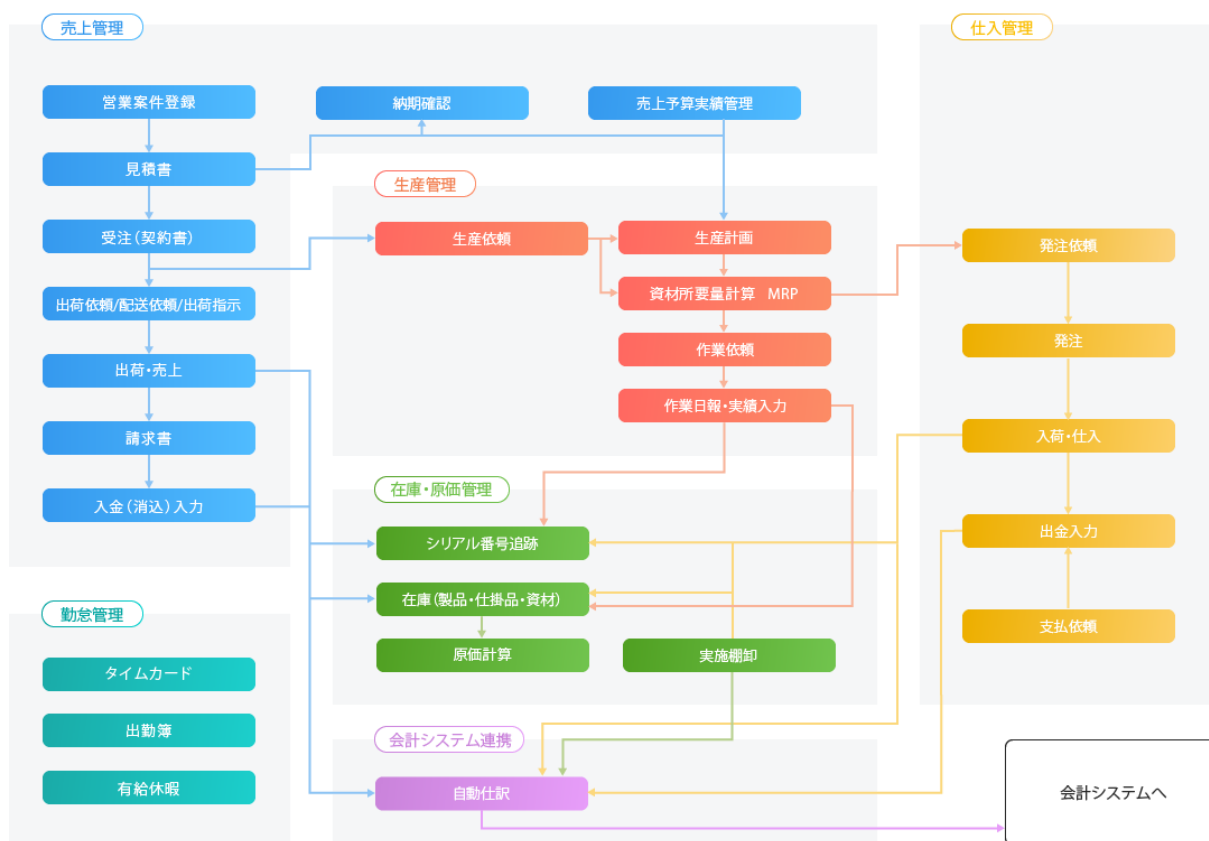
売上管理

営業案件登録

見積書

受注（契約書）

出荷依頼/配送依頼/出荷指示

出荷・売上

請求書

入金（消込）入力

納期確認

売上予算実績管理

生産管理

生産依頼

生産計画

資材所要量計算　MRP

作業依頼

作業日報・実績入力

仕入管理

発注依頼

発注

入荷・仕入

出金入力

支払依頼

在庫・原価管理

シリアル番号追跡

在庫（製品・仕掛品・資材）

原価計算

実施棚卸

勤怠管理

タイムカード

出勤簿

有給休暇

会計システム連携

自動仕訳

会計システムへ